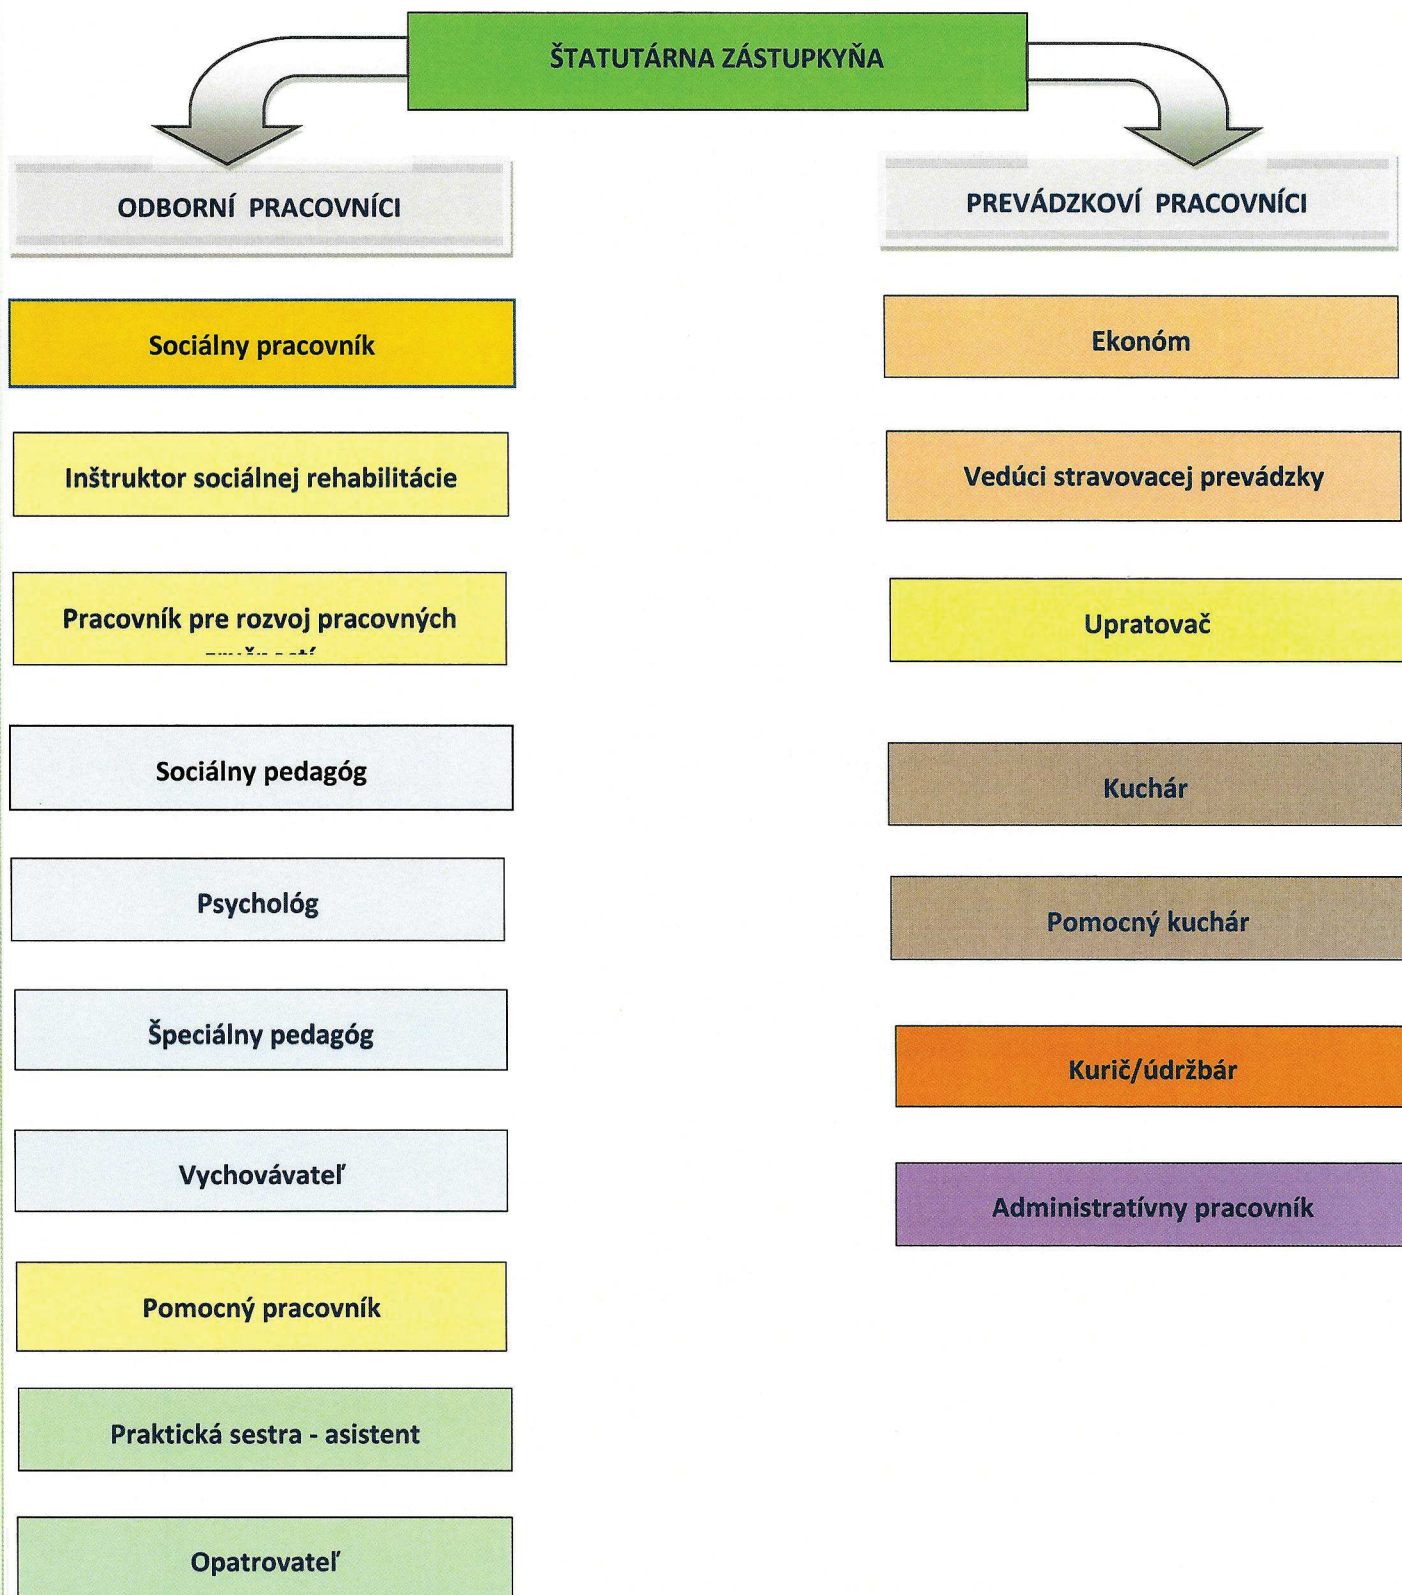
ŠTATUTÁRNA ZÁSTUPKYŇA

ODBORNÍ PRACOVNÍCI

Sociálny pracovník

Inštruktor sociálnej rehabilitácie

Pracovník pre rozvoj pracovných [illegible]

Sociálny pedagóg

Psychológ

Špeciálny pedagóg

Vychovávateľ

Pomocný pracovník

Praktická sestra - asistent

Opatrovateľ

PREVÁDZKOVÍ PRACOVNÍCI

Ekonóm

Vedúci stravovacej prevádzky

Upratovač

Kuchár

Pomocný kuchár

Kurič/údržbár

Administratívny pracovník